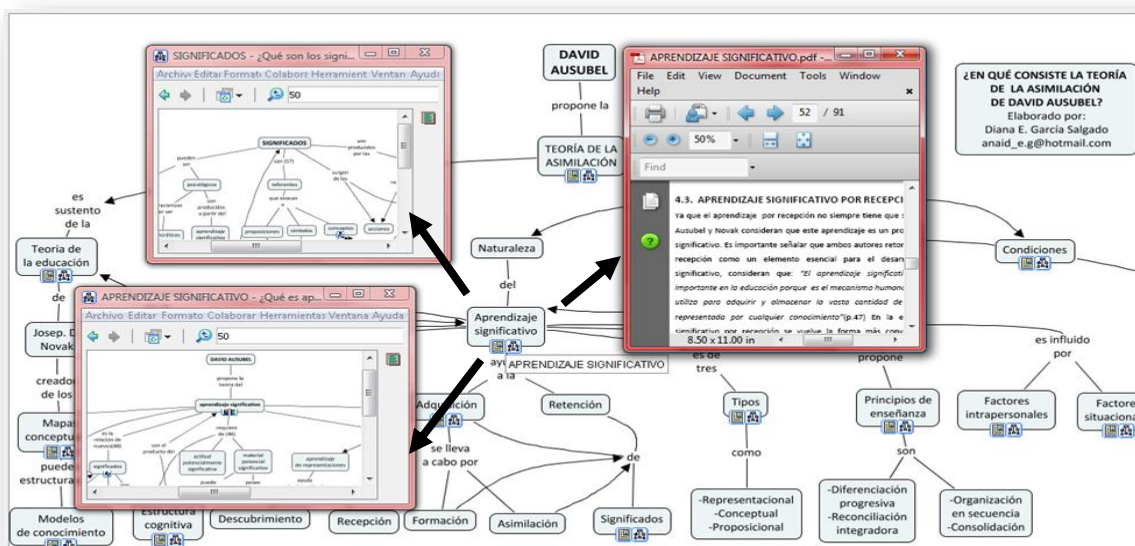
SIGNIFICADOS - ¿Qué son los signi...

Archivo Editar Formato Colaborar Herramientas Ventana Ayuda

50

SIGNIFICADOS

pueden ser

psicológicos

son (57)

referentes

surgen de los

son producidos por las

reconocen en ser

son producidos a partir del

que evocan

aprendizaje significativo

proposiciones

símbolos

conceptos

acciones

DAVID AUSUBEL

propone la

TEORÍA DE LA ASIMILACIÓN

APRENDIZAJE SIGNIFICATIVO.pdf - ...

File Edit View Document Tools Window Help

52 / 91

50%

Find

4.3. APRENDIZAJE SIGNIFICATIVO POR RECEPCI

Ya que el aprendizaje por recepción no siempre tiene que s Ausubel y Novak consideran que este aprendizaje es un pro significativo. Es importante señalar que ambos autores retor recepción como un elemento esencial para el desar significativo, consideran que: "El aprendizaje significat importante en la educación porque es el mecanismo human utiliza para adquirir y almacenar la vasta cantidad de representada por cualquier conocimiento"(p.47) En la e significativo por recepción se vuelve la forma más conv

8.50 x 11.00 in

¿EN QUÉ CONSISTE LA TEORÍA DE LA ASIMILACIÓN DE DAVID AUSUBEL?
Elaborado por:
Diana E. García Salgado
anaid_e.g@hotmail.com

es sustento de la

Teoría de la educación

de

Josep. D. Novak

creador de los

Mapas conceptuales

pueden estructurar

Modelos de conocimiento

APRENDIZAJE SIGNIFICATIVO - ¿Qué es ap...

Archivo Editar Formato Colaborar Herramientas Ventana Ayuda

50

DAVID AUSUBEL

propone la teoría del

aprendizaje significativo

es la relación de nueva(48)

son el producto del

requiere de (46)

actitud potencialmente significativa

material potencial significativo

aprendizaje de representaciones

significados

puede

Naturaleza

del

Aprendizaje significativo

APRENDIZAJE SIGNIFICATIVO

ayuda a la

es de tres

Condiciones

propone

es influido por

Adquisición

se lleva a cabo por

Retención

de

Tipos

como

Principios de enseñanza

son

Factores intrapersonales

Factores situacionales

Estructura cognitiva

Descubrimiento

Recepción

Formación

Asimilación

Significados

-Representacional
-Conceptual
-Proposicional

-Diferenciación progresiva
-Reconciliación integradora

-Organización en secuencia
-Consolidación